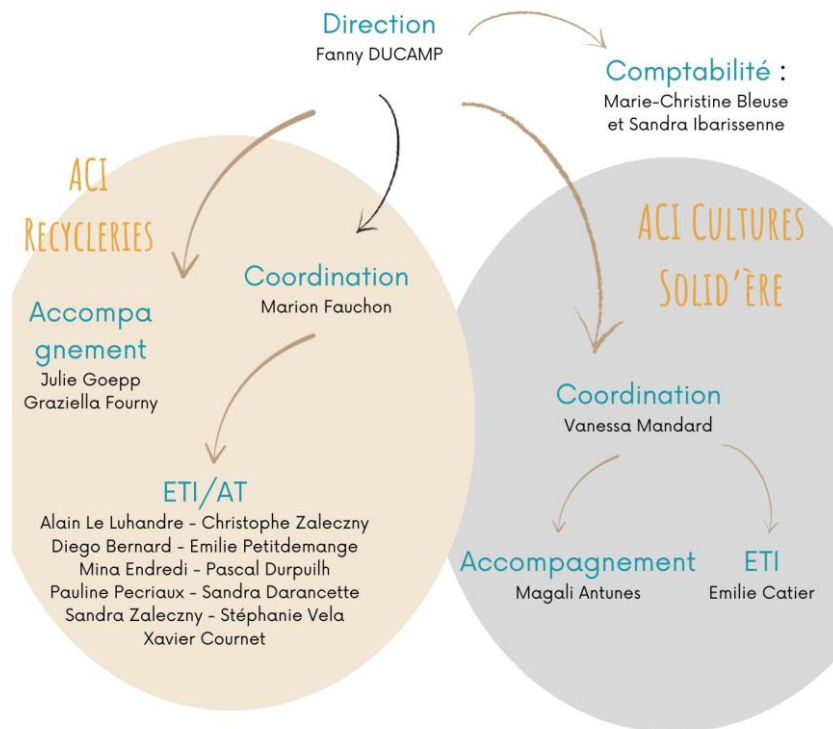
Direction
Fanny DUCAMP

Comptabilité :
Marie-Christine Bleuse et Sandra Ibarissenne

ACI
Recycleries

Coordination
Marion Fauchon

Accompa gnement
Julie Goepp
Graziella Fourny

ETI/AT
Alain Le Luhandre - Christophe Zaleczny
Diego Bernard - Emilie Petitdemange
Mina Endredi - Pascal Durpuilh
Pauline Pecriaux - Sandra Darancette
Sandra Zaleczny - Stéphanie Vela
Xavier Cournet

ACI Cultures
Solid'Ère

Coordination
Vanessa Mandard

Accompagnement
Magali Antunes

ETI
Emilie Catier